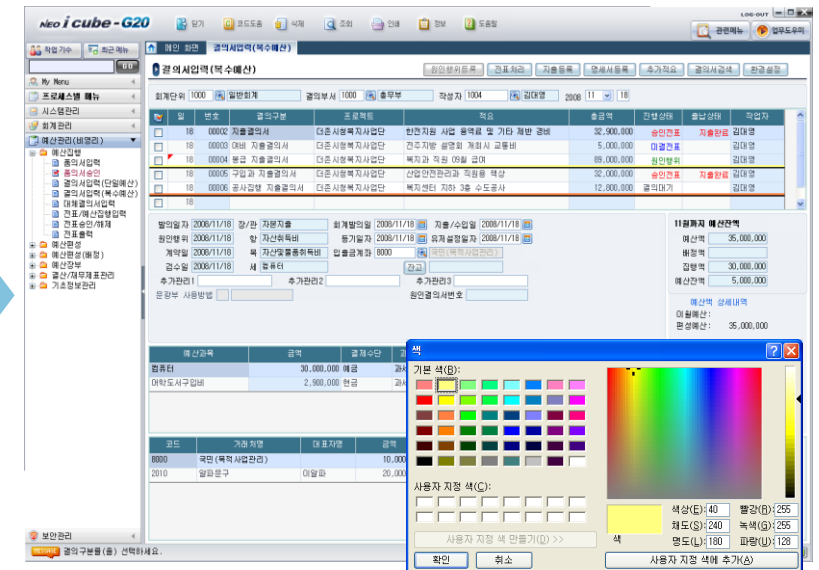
NEO i cube - G20

닫기 코드도움 삭제 조회 인쇄 정보 도움말

LOG-OUT

관련메뉴 업무도우미

작업가수 최근메뉴

My Menu

프로세스별 메뉴

시스템관리

회계관리

예산관리(비영리)

예산집행

품의서작성

품의서승인

결의서입력(단일예산)

결의서입력(복수예산)

대체결의서입력

전표/예산집행입력

전표승인/해제

전표출력

예산편성

예산편성(배정)

예산장부

결산/재무제표관리

기초정보관리

보안관리

메인 화면 결의서입력(복수예산)

결의서입력(복수예산)

원인행위등록 전표처리 지출등록 명세서등록 추가적요 결의서검색 환경설정

회계단위 1000 일반회계 결의부서 1000 총무부 작성자 1004 김대영 2008 11 18

| | 일 | 번호 | 결의구분 | 프로젝트 | 적요 | 총금액 | 진행상태 | 출납상태 | 작업자 |
|---|---|---|---|---|---|---|---|---|---|
| | 18 | 00002 | 지출결의서 | 더존 시청복지사업단 | 한전지원 사업 용역료 및 기타 제반 경비 | 32,900,000 | 승인전표 | 지출완료 | 김대영 |
| | 18 | 00003 | 여비 지출결의서 | 더존 시청복지사업단 | 전주지방 설명회 개최시 교통비 | 5,000,000 | 미결전표 | | 김대영 |
| | 18 | 00004 | 봉급 지출결의서 | 더존 시청복지사업단 | 복지과 직원 09월 급여 | 89,000,000 | 원인행위 | | 김대영 |
| | 18 | 00005 | 구입과 지출결의서 | 더존 시청복지사업단 | 산업안전관리과 자료실 책상 | 32,000,000 | 승인전표 | 지출완료 | 김대영 |
| | 18 | 00006 | 공사집행 지출결의서 | 더존 시청복지사업단 | 복지센터 지하 3층 수도공사 | 12,800,000 | 결의대기 | | 김대영 |
| | 18 | | | | | | | | |

발의일자 2008/11/18 장/관 자본지출 회계발의일 2008/11/18 지출/수입일 2008/11/18

원인행위 2008/11/18 항 자산취득비 등기일자 2008/11/18 원재설정일자 2008/11/18

계약일 2008/11/18 목 자산및물품취득비 입출금계좌 8000 국민(목적사업관리)

검수일 2008/11/18 세 컴퓨터 잔고

추가관리1 추가관리2 추가관리3

운영부 사용방법 원인결의서번호

11월까지 예산잔액

예산액 35,000,000

배정액

집행액 30,000,000

예산잔액 5,000,000

예산액 상세내역

이월예산 :

편성예산 : 35,000,000

| 예산과목 | 금액 | 결제수단 | 과 |
|---|---|---|---|
| 컴퓨터 | 30,000,000 | 예금 | 과 |
| 어학도서구입비 | 2,900,000 | 현금 | 과 |

| 코드 | 거래처명 | 대표자명 | 금 |
|---|---|---|---|
| 8000 | 국민(목적사업관리) | | 10,000 |
| 2810 | 알파문구 | 이알파 | 20,000 |

색

기본 색(B):

사용자 지정 색(C):

사용자 지정 색 만들기(D) >>

확인 취소

색

색상(E): 40 빨강(R): 255

채도(S): 240 녹색(G): 255

명도(L): 180 파랑(U): 128

사용자 지정 색에 추가(A)

결의구분를(를) 선택하세요.